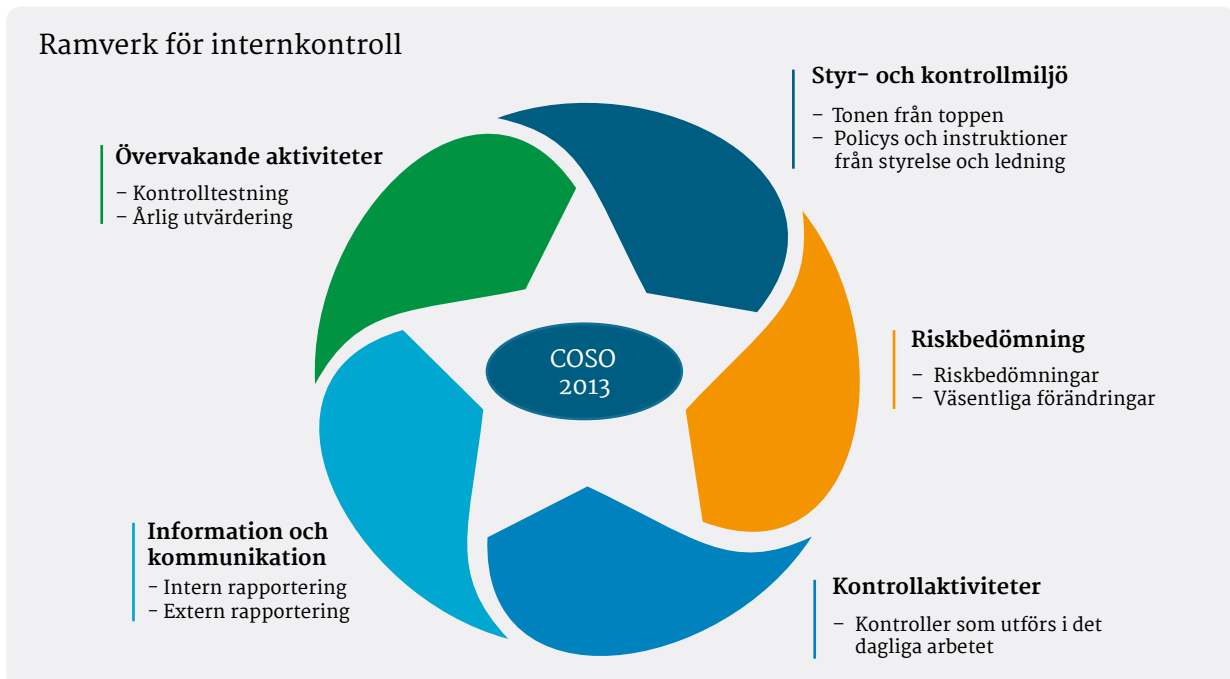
Ramverk för internkontroll

Övervakande aktiviteter
– Kontrolltestning
– Årlig utvärdering

Styr- och kontrollmiljö
– Tonen från toppen
– Policys och instruktioner från styrelse och ledning

COSO 2013

Riskbedömning
– Riskbedömningar
– Väsentliga förändringar

Information och kommunikation
– Intern rapportering
– Extern rapportering

Kontrollaktiviteter
– Kontroller som utförs i det dagliga arbetet